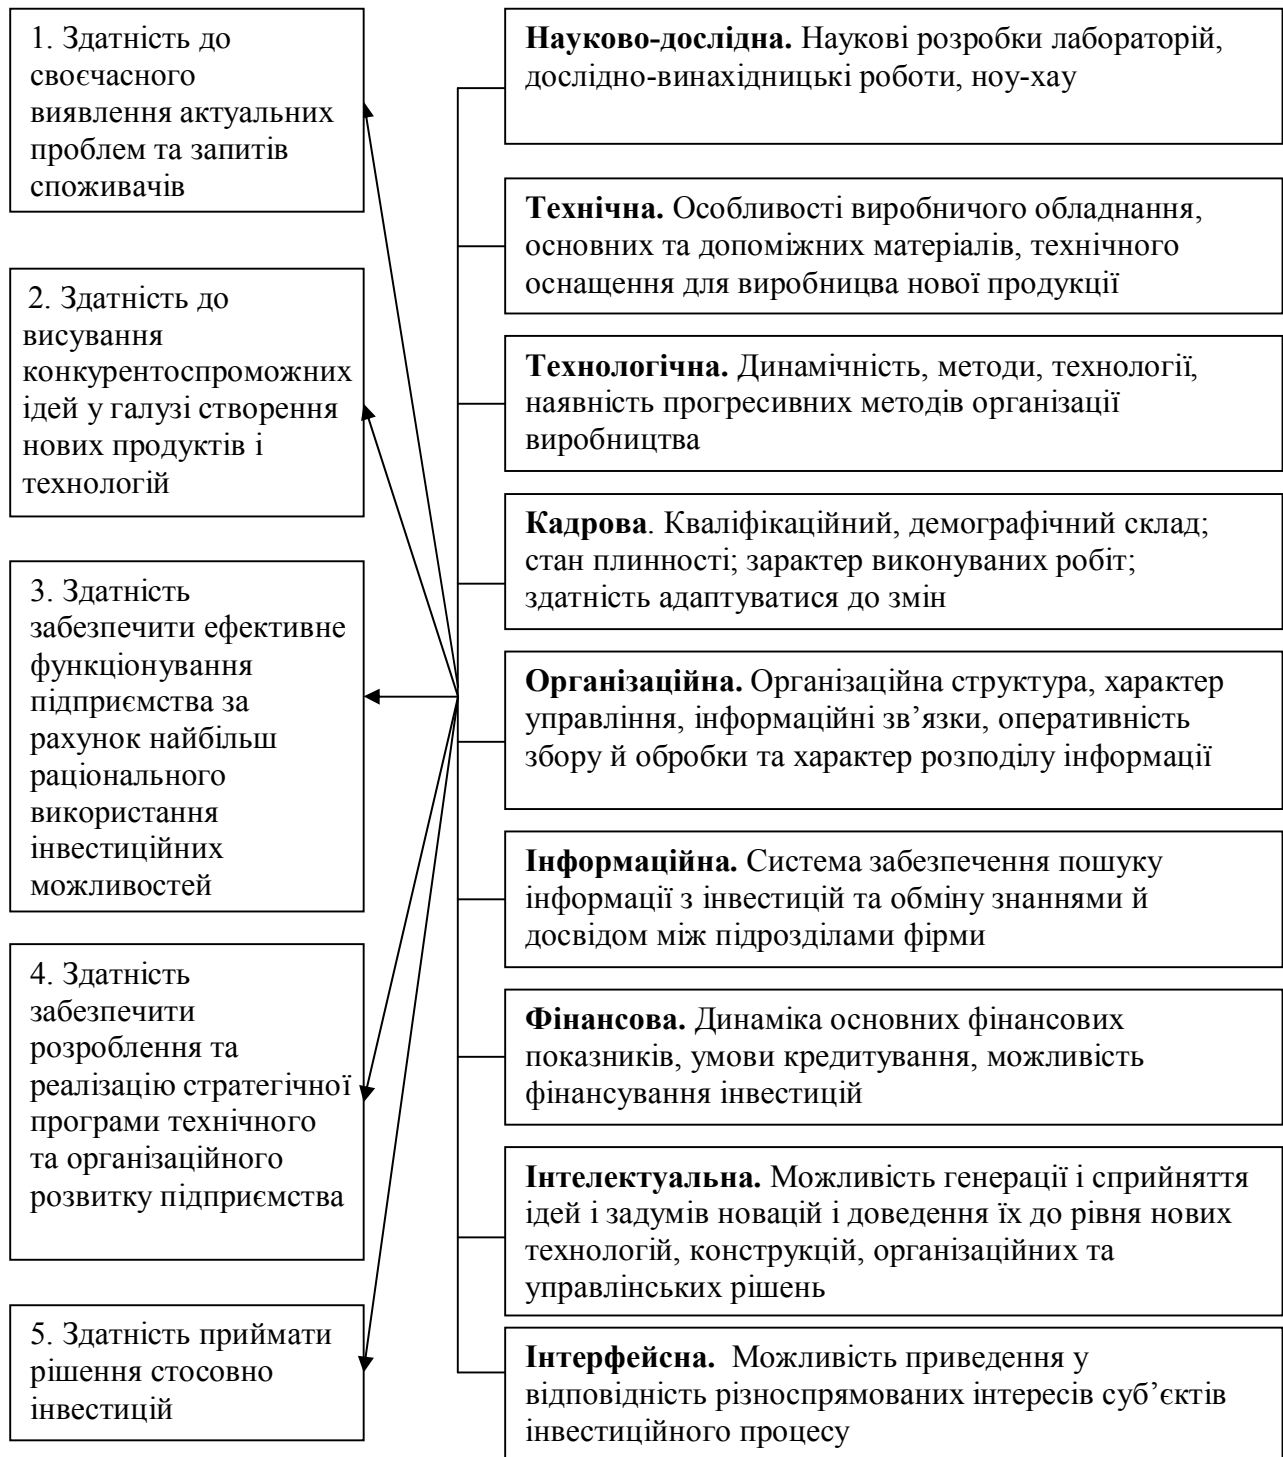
1. Здатність до своєчасного виявлення актуальних проблем та запитів споживачів

2. Здатність до висування конкурентоспроможних ідей у галузі створення нових продуктів і технологій

3. Здатність забезпечити ефективне функціонування підприємства за рахунок найбільш раціонального використання інвестиційних можливостей

4. Здатність забезпечити розроблення та реалізацію стратегічної програми технічного та організаційного розвитку підприємства

5. Здатність приймати рішення стосовно інвестицій

**Науково-дослідна.** Наукові розробки лабораторій, дослідно-винахідницькі роботи, ноу-хау

**Технічна.** Особливості виробничого обладнання, основних та допоміжних матеріалів, технічного оснащення для виробницва нової продукції

**Технологічна.** Динамічність, методи, технології, наявність прогресивних методів організації виробництва

**Кадрова**. Кваліфікаційний, демографічний склад; стан плинності; зарактер виконуваних робіт; здатність адаптуватися до змін

**Організаційна.** Організаційна структура, характер управління, інформаційні зв’язки, оперативність збору й обробки та характер розподілу інформації

**Інформаційна.** Система забезпечення пошуку інформації з інвестицій та обміну знаннями й досвідом між підрозділами фірми

**Фінансова.** Динаміка основних фінансових показників, умови кредитування, можливість фінансування інвестицій

**Інтелектуальна.** Можливість генерації і сприйняття ідей і задумів новацій і доведення їх до рівня нових технологій, конструкцій, організаційних та управлінських рішень

**Інтерфейсна.** Можливість приведення у відповідність різноспрямованих інтересів суб’єктів інвестиційного процесу